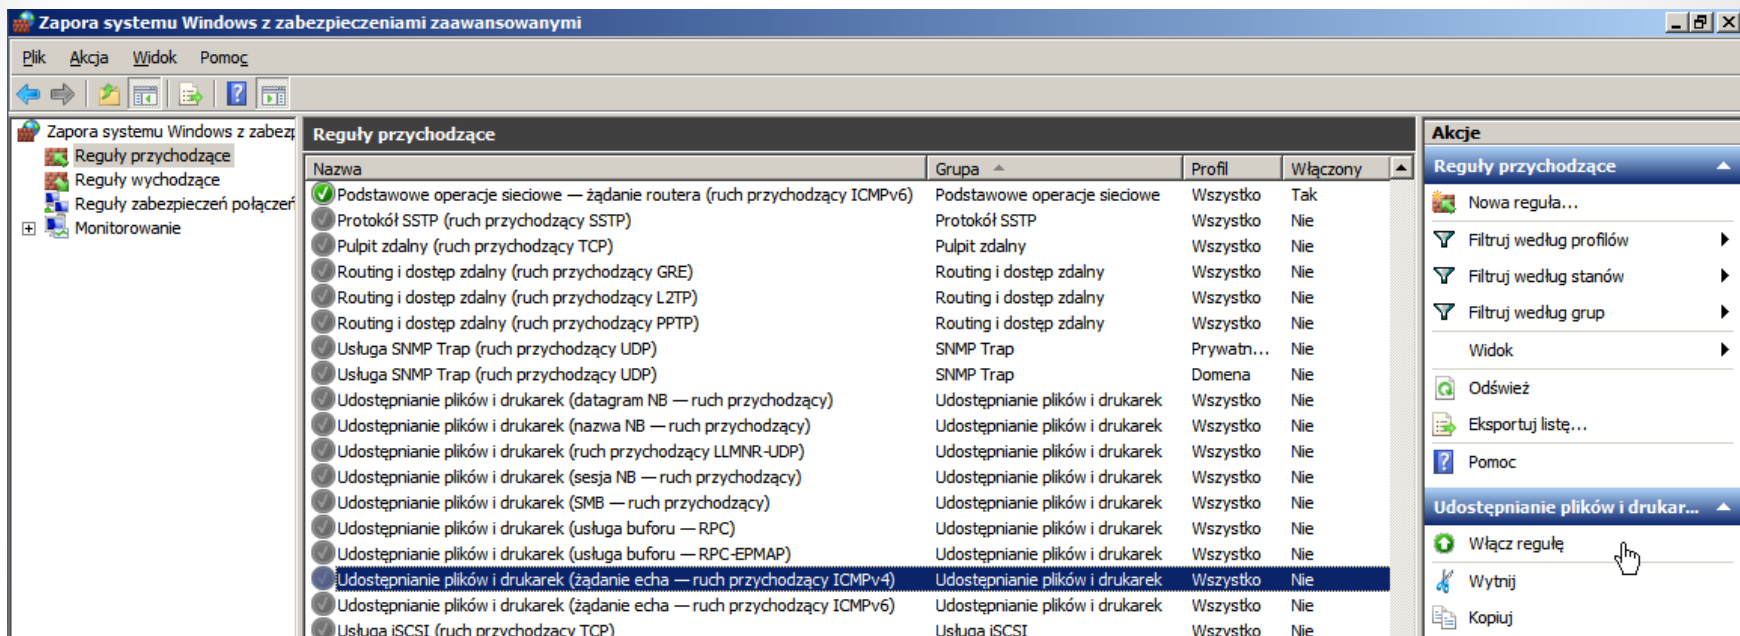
Zapora systemu Windows z zabezpieczeniami zaawansowanymi

Plik Akcja Widok Pomoc

Zapora systemu Windows z zabezp
Reguły przychodzące
Reguły wychodzące
Reguły zabezpieczeń połączeń
Monitorowanie

Reguły przychodzące

| Nazwa | Grupa | Profil | Włączony |
|---|---|---|---|
| Podstawowe operacje sieciowe — żądanie routera (ruch przychodzący ICMPv6) | Podstawowe operacje sieciowe | Wszystko | Tak |
| Protokół SSTP (ruch przychodzący SSTP) | Protokół SSTP | Wszystko | Nie |
| Pulpit zdalny (ruch przychodzący TCP) | Pulpit zdalny | Wszystko | Nie |
| Routing i dostęp zdalny (ruch przychodzący GRE) | Routing i dostęp zdalny | Wszystko | Nie |
| Routing i dostęp zdalny (ruch przychodzący L2TP) | Routing i dostęp zdalny | Wszystko | Nie |
| Routing i dostęp zdalny (ruch przychodzący PPTP) | Routing i dostęp zdalny | Wszystko | Nie |
| Usługa SNMP Trap (ruch przychodzący UDP) | SNMP Trap | Prywatn... | Nie |
| Usługa SNMP Trap (ruch przychodzący UDP) | SNMP Trap | Domena | Nie |
| Udostępnianie plików i drukarek (datagram NB — ruch przychodzący) | Udostępnianie plików i drukarek | Wszystko | Nie |
| Udostępnianie plików i drukarek (nazwa NB — ruch przychodzący) | Udostępnianie plików i drukarek | Wszystko | Nie |
| Udostępnianie plików i drukarek (ruch przychodzący LLMNR-UDP) | Udostępnianie plików i drukarek | Wszystko | Nie |
| Udostępnianie plików i drukarek (sesja NB — ruch przychodzący) | Udostępnianie plików i drukarek | Wszystko | Nie |
| Udostępnianie plików i drukarek (SMB — ruch przychodzący) | Udostępnianie plików i drukarek | Wszystko | Nie |
| Udostępnianie plików i drukarek (usługa buforu — RPC) | Udostępnianie plików i drukarek | Wszystko | Nie |
| Udostępnianie plików i drukarek (usługa buforu — RPC-EPMAP) | Udostępnianie plików i drukarek | Wszystko | Nie |
| Udostępnianie plików i drukarek (żądanie echa — ruch przychodzący ICMPv4) | Udostępnianie plików i drukarek | Wszystko | Nie |
| Udostępnianie plików i drukarek (żądanie echa — ruch przychodzący ICMPv6) | Udostępnianie plików i drukarek | Wszystko | Nie |
| Usługa iSCSI (ruch przychodzący TCP) | Usługa iSCSI | Wszystko | Nie |

Akcje
Reguły przychodzące
Nowa reguła...
Filtruj według profilów
Filtruj według stanów
Filtruj według grup
Widok
Odśwież
Eksportuj listę...
Pomoc
Udostępnianie plików i drukar...
Włącz regułę
Wytnij
Kopiuj